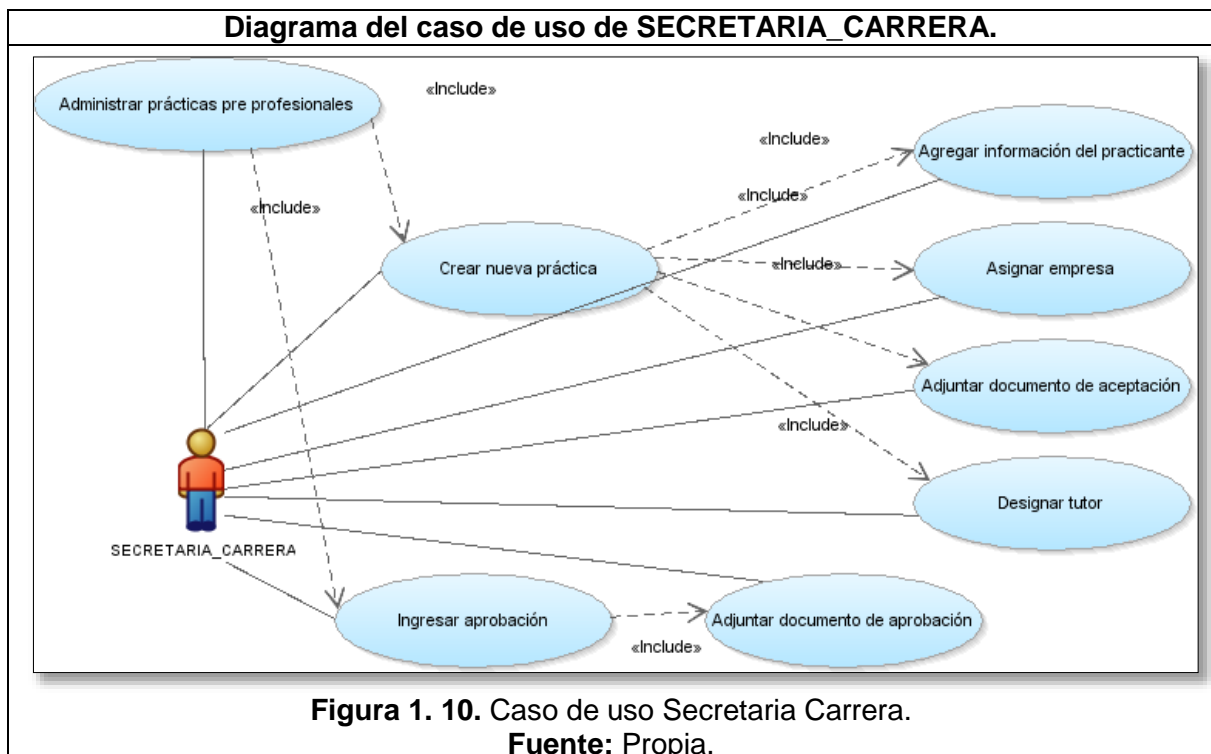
Diagrama del caso de uso de SECRETARIA_CARRERA.

Administrar prácticas pre profesionales

«Include»

«Include»

Agregar información del practicante

«Include»

«Include»

Crear nueva práctica

«Include»

Asignar empresa

Adjuntar documento de aceptación

«Include»

Designar tutor

SECRETARIA_CARRERA

Ingresar aprobación

Adjuntar documento de aprobación

«Include»

Figura 1. 10. Caso de uso Secretaria Carrera.
Fuente: Propia.